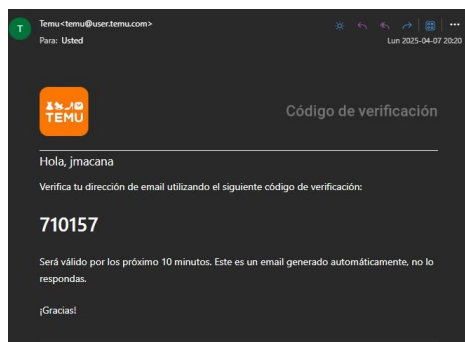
T
Temu<temu@user.temu.com>
Para: Usted
Lun 2025-04-07 20:20
...

TEMU
Código de verificación

Hola, jmacana

Verifica tu dirección de email utilizando el siguiente código de verificación:

710157

Será válido por los próximo 10 minutos. Este es un email generado automáticamente, no lo respondas.

¡Gracias!